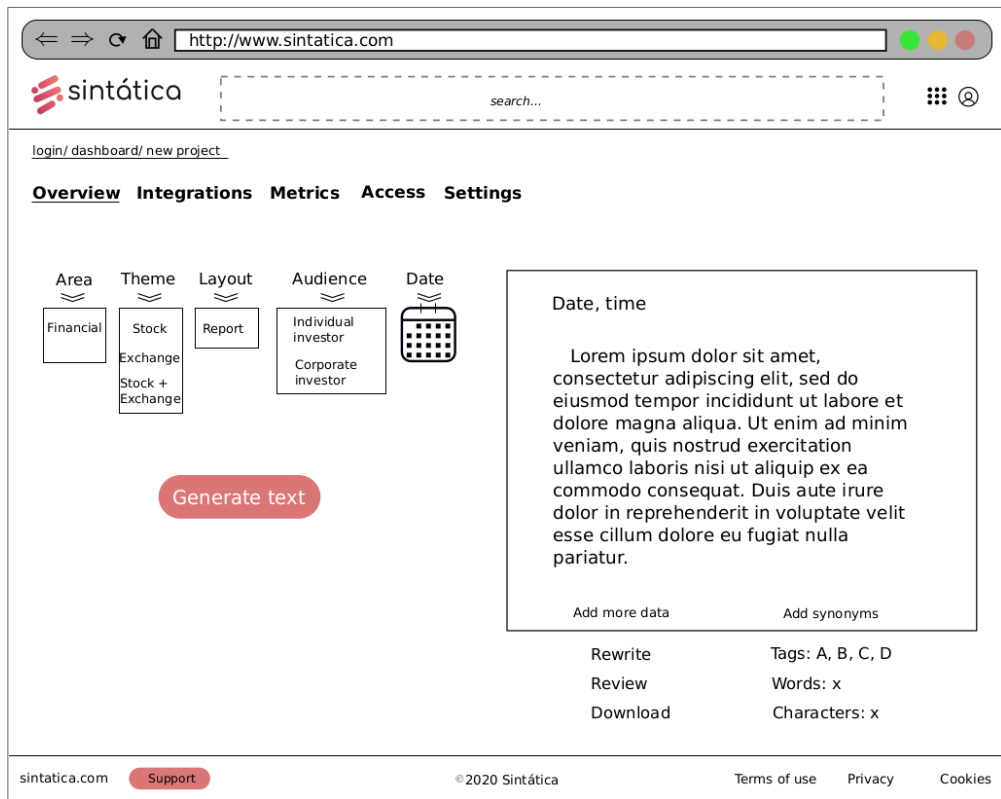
http://www.sintatica.com

sintática

search...

login/ dashboard/ new project

Overview Integrations Metrics Access Settings

Area

Financial

Theme

Stock

Exchange

Stock + Exchange

Layout

Report

Audience

Individual investor

Corporate investor

Date

Generate text

Date, time

Lorem ipsum dolor sit amet, consectetur adipiscing elit, sed do eiusmod tempor incididunt ut labore et dolore magna aliqua. Ut enim ad minim veniam, quis nostrud exercitation ullamco laboris nisi ut aliquip ex ea commodo consequat. Duis aute irure dolor in reprehenderit in voluptate velit esse cillum dolore eu fugiat nulla pariatur.

Add more data

Add synonyms

Rewrite

Review

Download

Tags: A, B, C, D

Words: x

Characters: x

sintatica.com

Support

©2020 Sintática

Terms of use

Privacy

Cookies